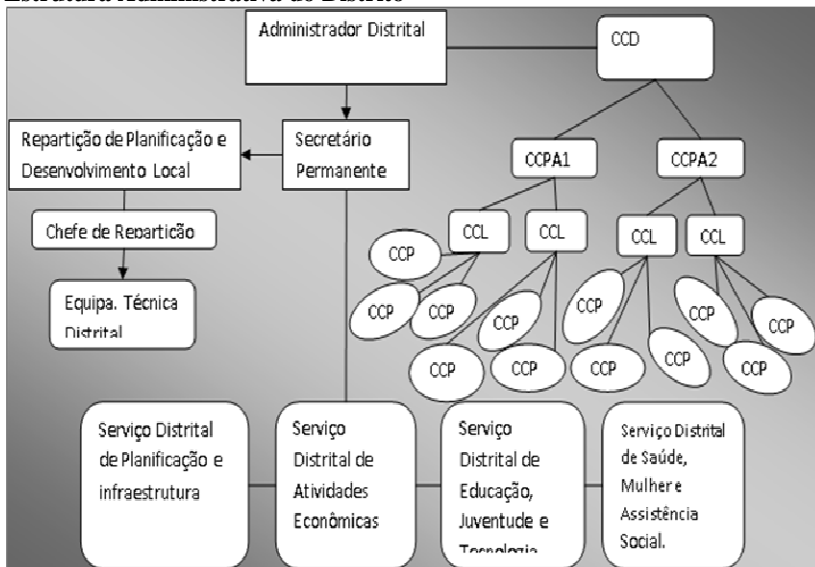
Estrutura Administrativa do Distrito

Administrador Distrital

CCD

Repartição de Planificação e Desenvolvimento Local

Secretário Permanente

CCPA1

CCPA2

Chefe de Repartição

CCL

CCL

CCL

CCL

Equipa. Técnica Distrital

CCP

CCP

CCP

CCP

CCP

CCP

CCP

CCP

CCP

CCP

CCP

CCP

CCP

Serviço Distrital de Planificação e infraestrutura

Serviço Distrital de Atividades Econômicas

Serviço Distrital de Educação, Juventude e Tecnologia

Serviço Distrital de Saúde, Mulher e Assistência Social.